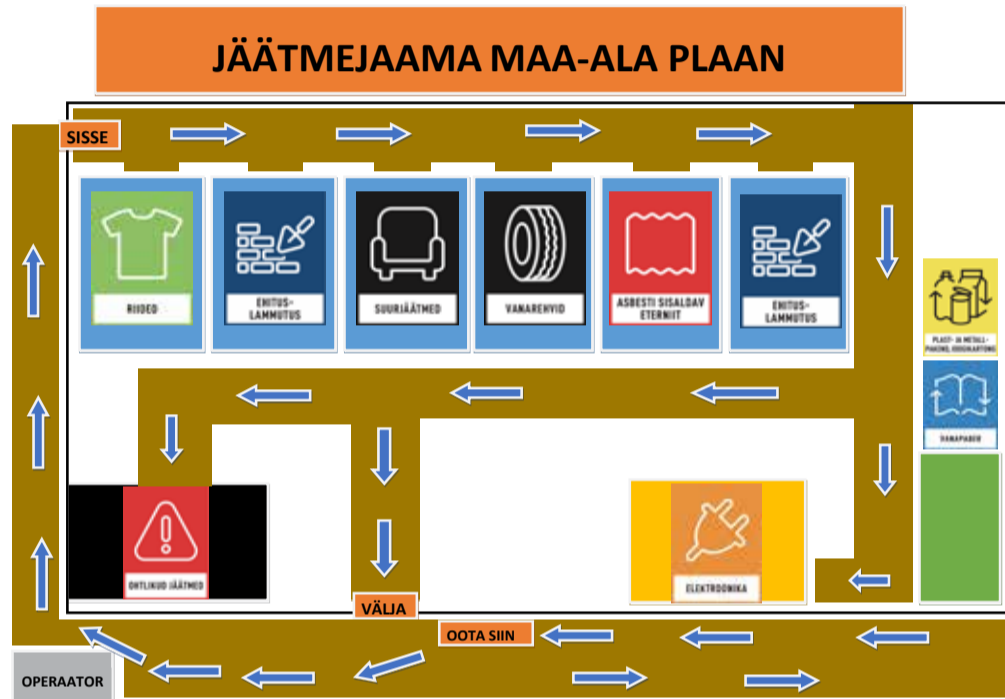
JÄÄTMEJAAMA MAA-ALA PLAAN

SISSE

RIIDED

EHITUS-LAMMUTUS

SUURJÄÄTMED

VANAREHVID

ASBESTI SISALDAV ETERNIIT

EHITUS-LAMMUTUS

PLASTI- JA METALLIPAKEND, JOOGIKARTONG

VANAPABER

OHTLIKUD JÄÄTMED

ELEKTROONIKA

VÄLJA

OOTA SIIN

OPERAATOR